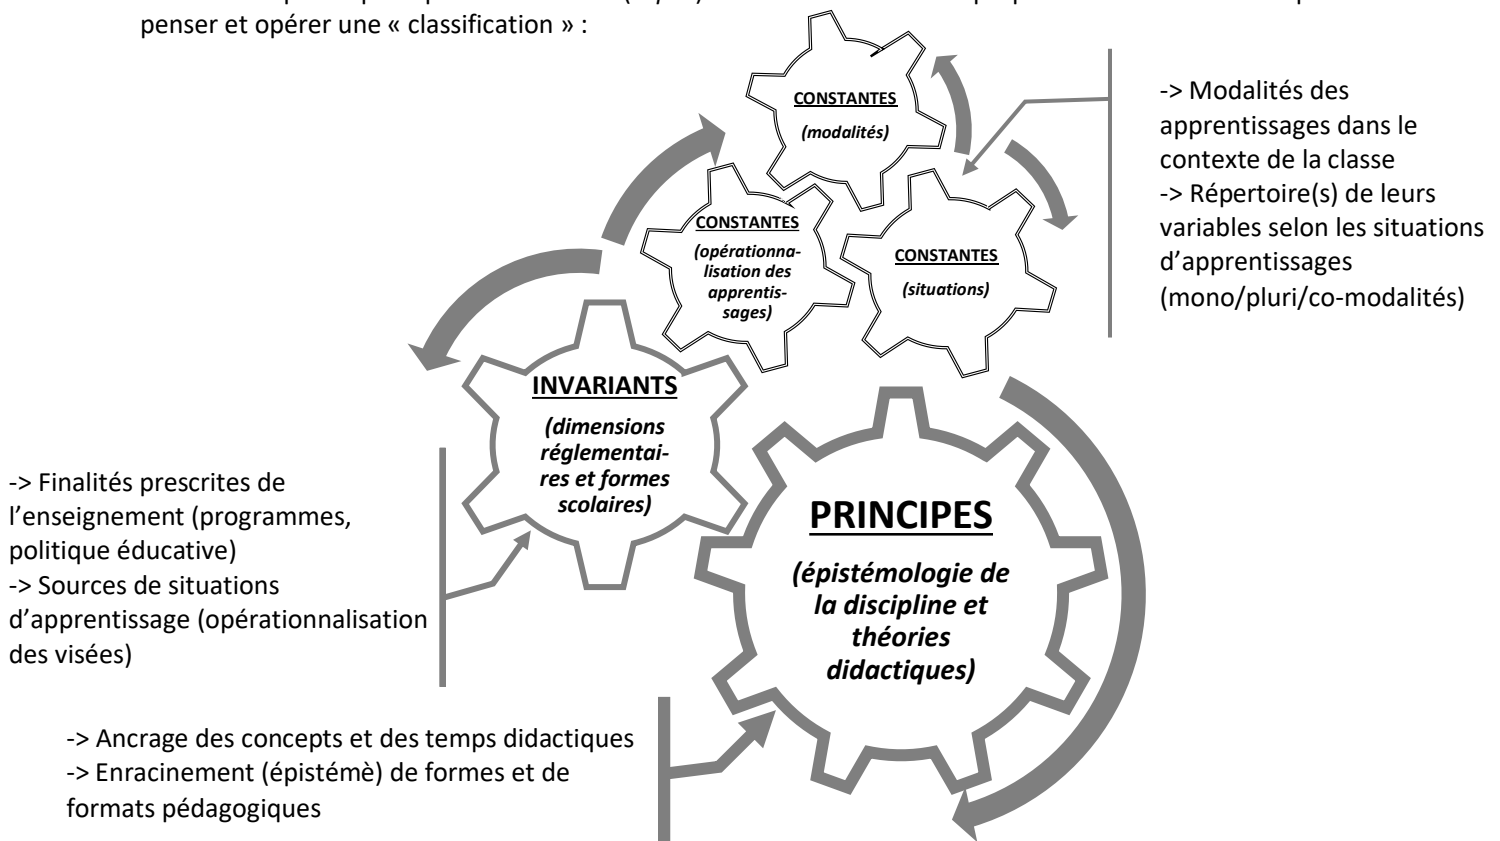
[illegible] penser et opérer une « classification » :

CONSTANTES
(modalités)

CONSTANTES
(opérationnalisation des apprentissages)

CONSTANTES
(situations)

-> Modalités des apprentissages dans le contexte de la classe
-> Répertoire(s) de leurs variables selon les situations d'apprentissages (mono/pluri/co-modalités)

INVARIANTS
(dimensions réglementaires et formes scolaires)

-> Finalités prescrites de l'enseignement (programmes, politique éducative)
-> Sources de situations d'apprentissage (opérationnalisation des visées)

PRINCIPES
(épistémologie de la discipline et théories didactiques)

-> Ancrage des concepts et des temps didactiques
-> Enracinement (épistémè) de formes et de formats pédagogiques